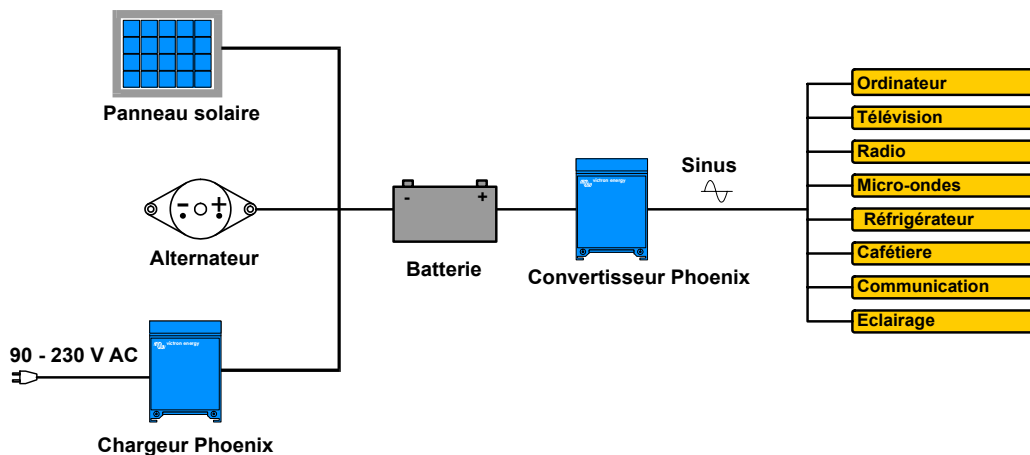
Panneau solaire

Alternateur

90 - 230 V AC

Chargeur Phoenix

victron energy

Batterie

Convertisseur Phoenix

victron energy

Sinus

Ordinateur
Télévision
Radio
Micro-ondes
Réfrigérateur
Cafétiere
Communication
Eclairage